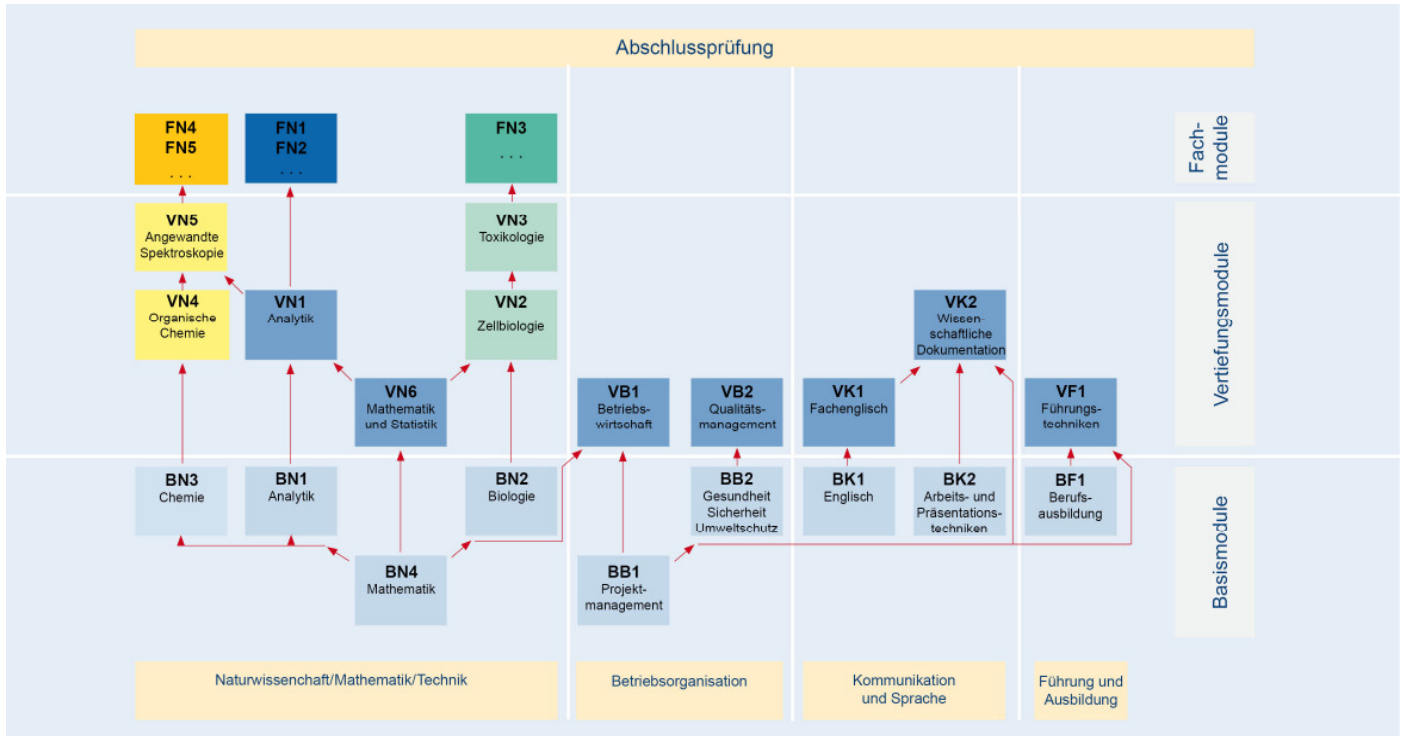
Abschlussprüfung

FN4
FN5
. . .

FN1
FN2
. . .

FN3
. . .

Fachmodule

VN5
Angewandte Spektroskopie

VN3
Toxikologie

Vertiefungsmodule

VN4
Organische Chemie

VN1
Analytik

VN2
Zellbiologie

VK2
Wissenschaftliche Dokumentation

VN6
Mathematik und Statistik

VB1
Betriebswirtschaft

VB2
Qualitätsmanagement

VK1
Fachenglisch

VF1
Führungstechniken

BN3
Chemie

BN1
Analytik

BN2
Biologie

BB2
Gesundheit Sicherheit Umweltschutz

BK1
Englisch

BK2
Arbeits- und Präsentationstechniken

BF1
Berufsausbildung

Basismodule

BN4
Mathematik

BB1
Projektmanagement

Naturwissenchaft/Mathematik/Technik

Betriebsorganisation

Kommunikation und Sprache

Führung und Ausbildung